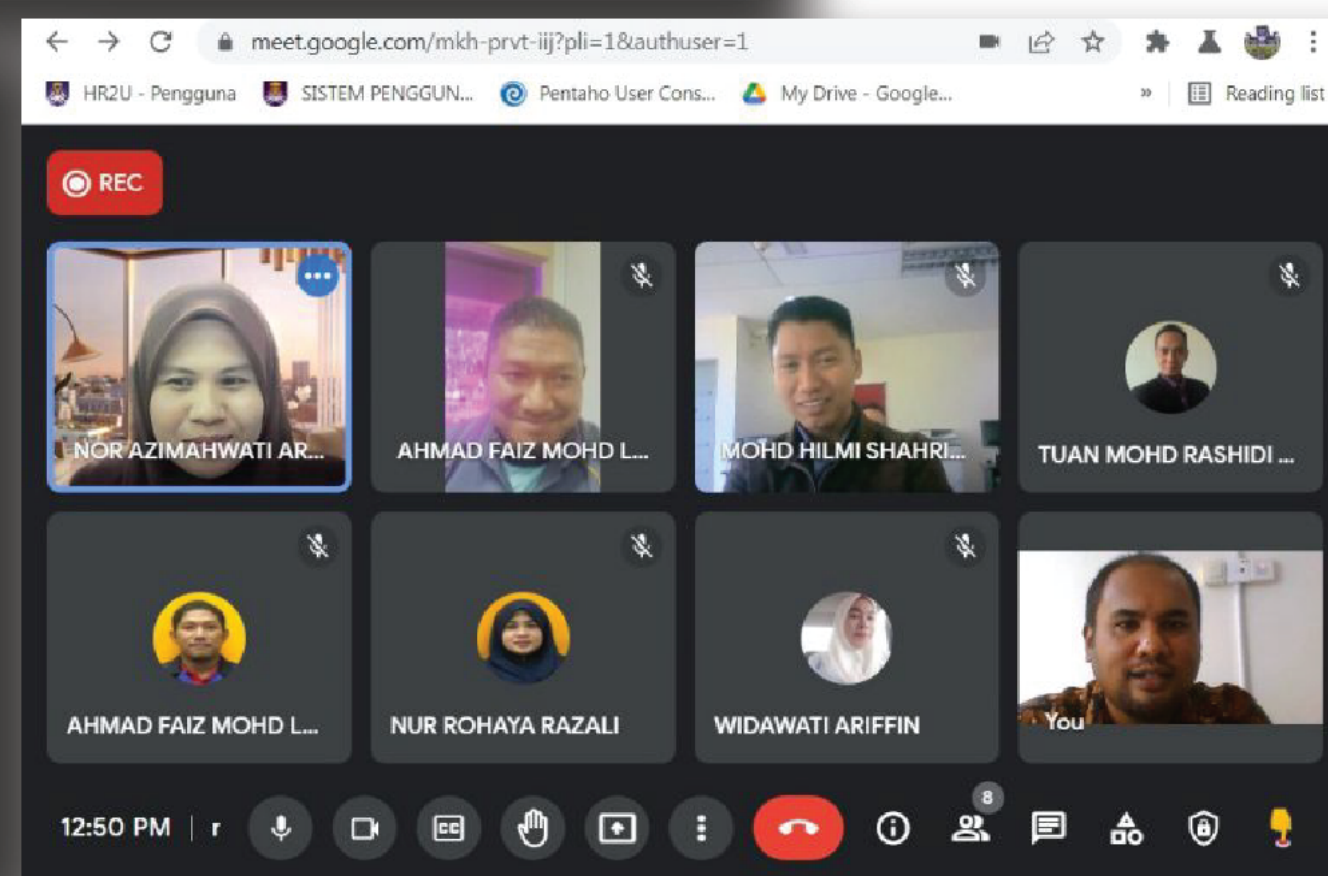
meet.google.com/mkh-prvt-iij?pli=1&authuser=1

HR2U - Pengguna SISTEM PENGGUN... Pentaho User Cons... My Drive - Google... » Reading list

REC

NOR AZIMAHWATI AR...
AHMAD FAIZ MOHD L...
MOHD HILMI SHAHRI...
TUAN MOHD RASHIDI ...
AHMAD FAIZ MOHD L...
NUR ROHAYA RAZALI
WIDAWATI ARIFFIN
You

12:50 PM | r

8